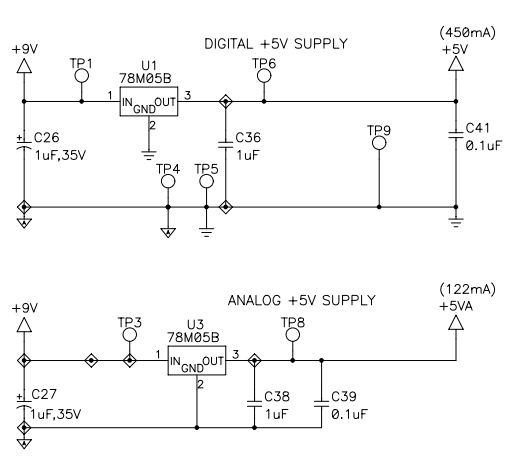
DIGITAL +5V SUPPLY

(450mA)
+5V

+9V

TP1

U1
78M05B

1
IN
GND
OUT
3
2

TP6

+
C26
1uF,35V

C36
1uF

TP9

C41
0.1uF

TP4

TP5

ANALOG +5V SUPPLY

(122mA)
+5VA

+9V

TP3

U3
78M05B

TP8

1
IN
GND
OUT
3
2

+
C27
1uF,35V

C38
1uF

C39
0.1uF